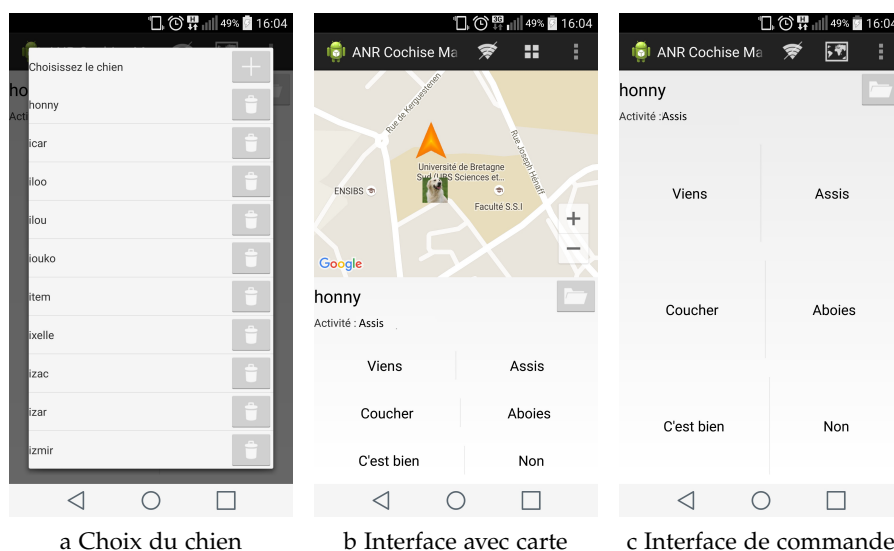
49% 16:04

ANR Cochise Ma

Choisissez le chien

ho

Acti

honny

icar

iloo

ilou

iouko

item

ixelle

izac

izar

izmir

a Choix du chien

49% 16:04

ANR Cochise Ma

Rue de Kergoustenen

Rue Joseph Hénaff

Université de Bretagne Sud / UBS Sciences et...

ENSIBS

Faculté S.S.I

Google

honny

Activité : Assis

Viens

Assis

Coucher

Aboies

C'est bien

Non

b Interface avec carte

49% 16:04

ANR Cochise Ma

honny

Activité :Assis

Viens

Assis

Coucher

Aboies

C'est bien

Non

c Interface de commande